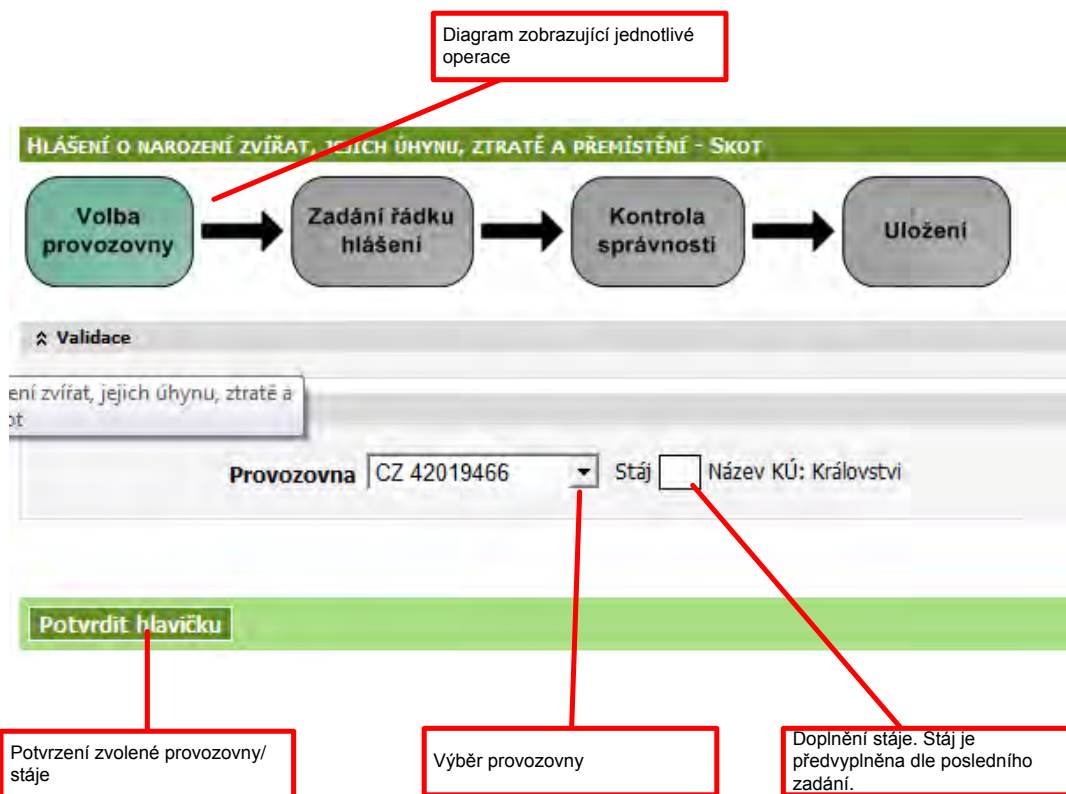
Diagram zobrazující jednotlivé operace

HLÁŠENÍ O NAROZENÍ ZVÍŘAT, JEJICH ÚHYNU, ZTRATĚ A PŘEMÍSTĚNÍ - SKOT

Volba provozovny

Zadání řádku hlášení

Kontrola správnosti

Uložení

Validace

ení zvířat, jejich úhynu, ztratě a
ot

Provozovna CZ 42019466 Stáj Název KÚ: Království

Potvrdit hlavičku

Potvrzení zvolené provozovny/ stáje

Výběr provozovny

Doplnění stáje. Stáj je předvyplněna dle posledního zadání.